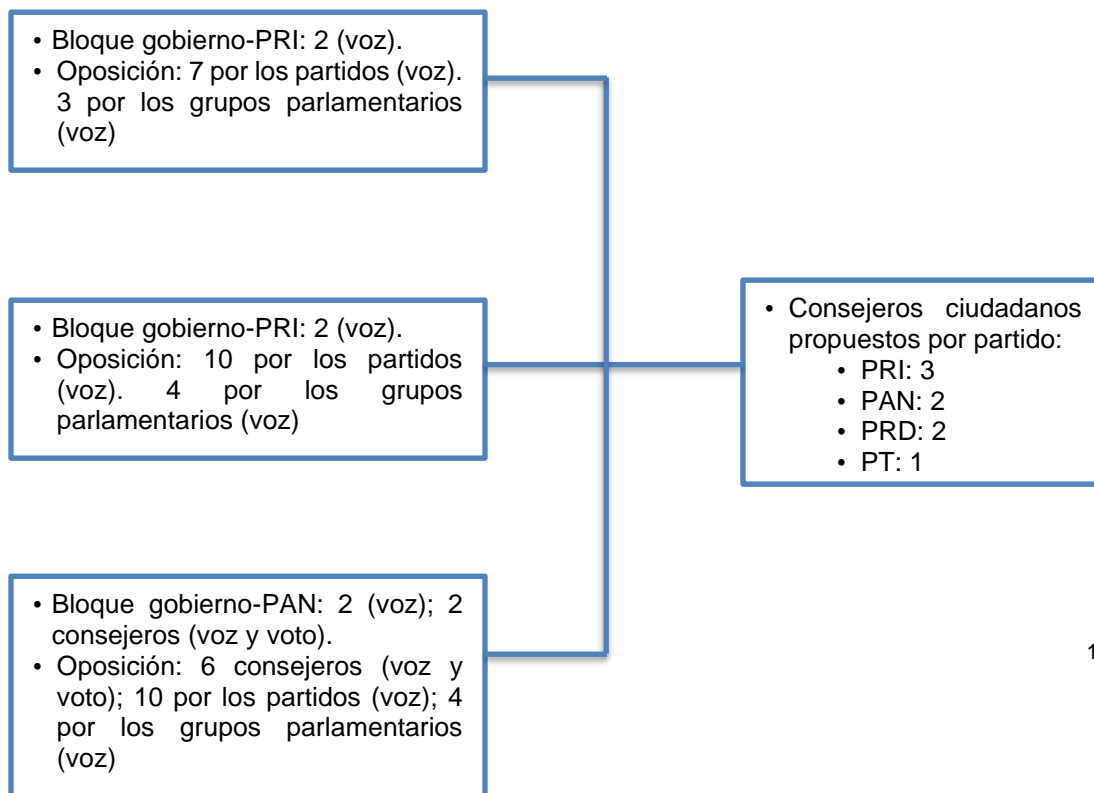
• Bloque gobierno-PRI: 2 (voz).
• Oposición: 7 por los partidos (voz). 3 por los grupos parlamentarios (voz)

• Bloque gobierno-PRI: 2 (voz).
• Oposición: 10 por los partidos (voz). 4 por los grupos parlamentarios (voz)

• Bloque gobierno-PAN: 2 (voz); 2 consejeros (voz y voto).
• Oposición: 6 consejeros (voz y voto); 10 por los partidos (voz); 4 por los grupos parlamentarios (voz)

• Consejeros ciudadanos propuestos por partido:
• PRI: 3
• PAN: 2
• PRD: 2
• PT: 1

1